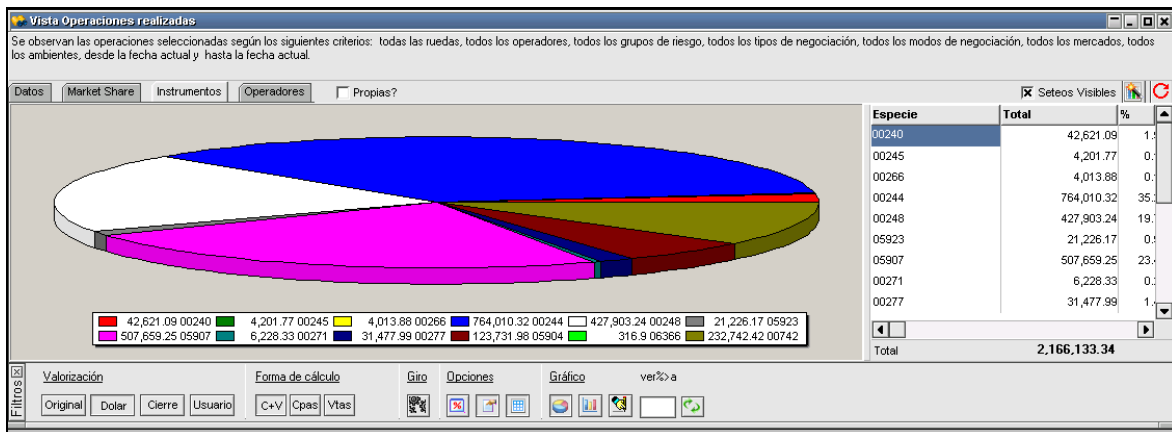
Vista Operaciones realizadas

Se observan las operaciones seleccionadas según los siguientes criterios: todas las ruedas, todos los operadores, todos los grupos de riesgo, todos los tipos de negociación, todos los modos de negociación, todos los mercados, todos los ambientes, desde la fecha actual y hasta la fecha actual.

Datos | Market Share | Instrumentos | Operadores | Propias?

Seteos Visibles

| Especie | Total | % |
|---|---|---|
| 00240 | 42,621.09 | 1.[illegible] |
| 00245 | 4,201.77 | 0.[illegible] |
| 00266 | 4,013.88 | 0.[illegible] |
| 00244 | 764,010.32 | 35.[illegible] |
| 00248 | 427,903.24 | 19.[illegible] |
| 05923 | 21,226.17 | 0.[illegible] |
| 05907 | 507,659.25 | 23.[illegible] |
| 00271 | 6,228.33 | 0.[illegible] |
| 00277 | 31,477.99 | 1.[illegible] |

Total 2,166,133.34

42,621.09 00240 | 4,201.77 00245 | 4,013.88 00266 | 764,010.32 00244 | 427,903.24 00248 | 21,226.17 05923
507,659.25 05907 | 6,228.33 00271 | 31,477.99 00277 | 123,731.98 05904 | 316.9 06366 | 232,742.42 00742

Filtros

Valorización
Original | Dolar | Cierre | Usuario

Forma de cálculo
C+V | Cpas | Vtas

Giro

Opciones

Gráfico

ver%>a